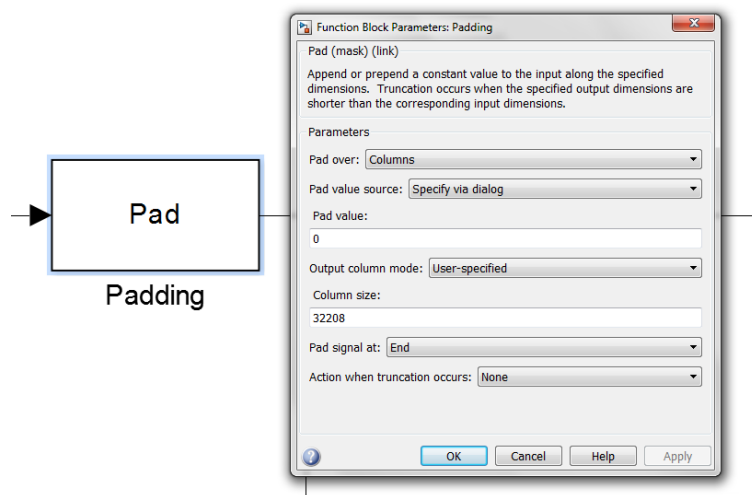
Pad

Padding

Function Block Parameters: Padding

Pad (mask) (link)

Append or prepend a constant value to the input along the specified dimensions. Truncation occurs when the specified output dimensions are shorter than the corresponding input dimensions.

Parameters

Pad over: Columns

Pad value source: Specify via dialog

Pad value:

0

Output column mode: User-specified

Column size:

32208

Pad signal at: End

Action when truncation occurs: None

OK Cancel Help Apply